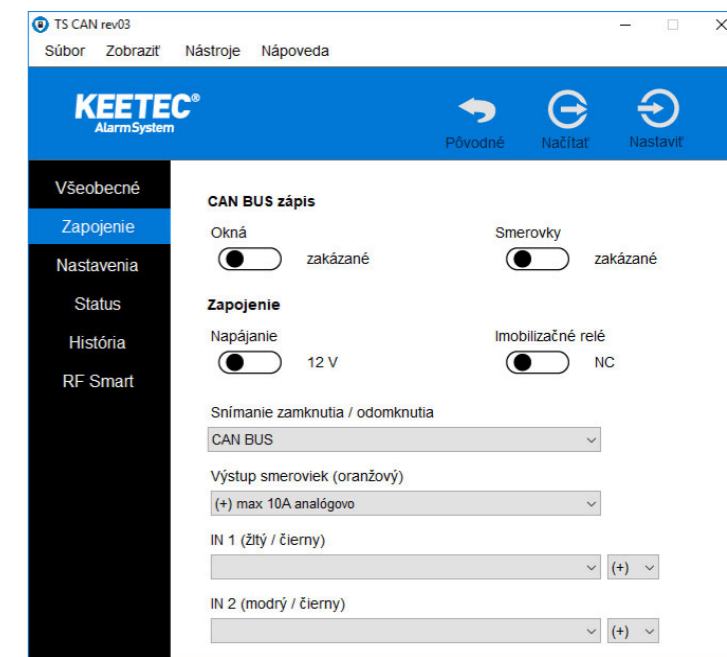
TS CAN rev03

Súbor Zobraziť Nástroje Nápoveda

KEETEC®
AlarmSystem

Pôvodné Načítať Nastaviť

Všeobecné
Zapojenie
Nastavenia
Status
História
RF Smart

CAN BUS zápis

Okná
zakázané

Smerovky
zakázané

Zapojenie

Napájanie
12 V

Imobilizačné relé
NC

Snímanie zamknutia / odomknutia
CAN BUS

Výstup smeroviek (oranžový)
(+) max 10A analógovo

IN 1 (žltý / čierny)
(+)

IN 2 (modrý / čierny)
(+)